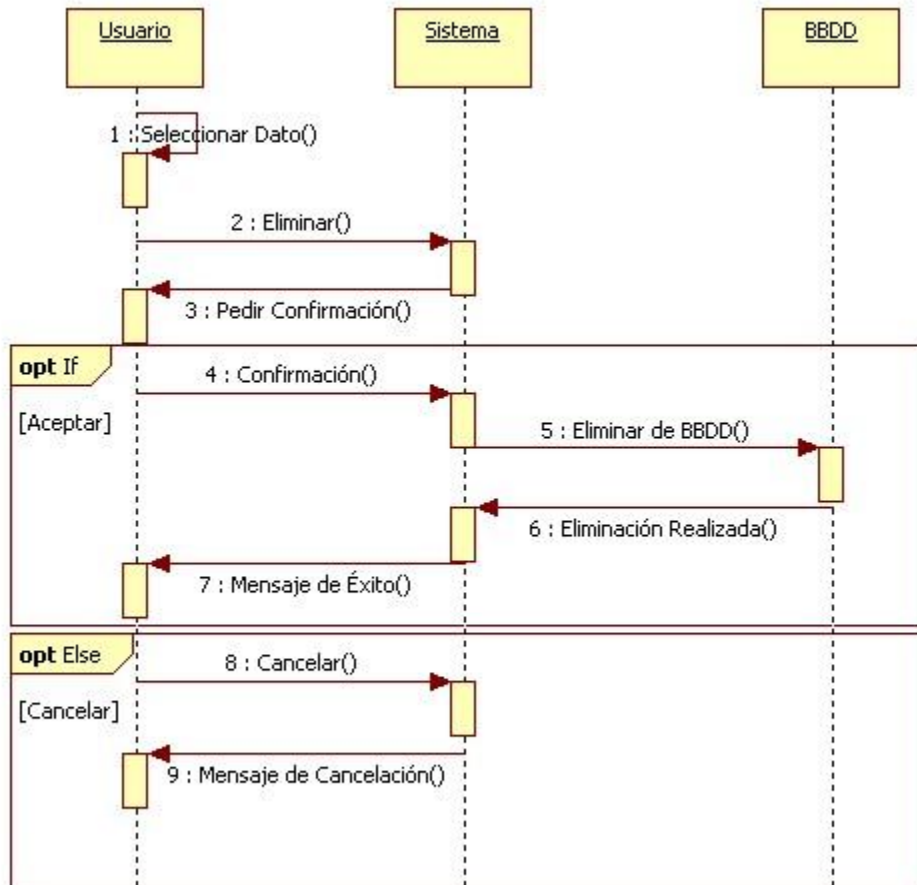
Usuario

Sistema

BBDD

1 : Seleccionar Dato()

2 : Eliminar()

3 : Pedir Confirmación()

opt If

[Aceptar]

4 : Confirmación()

5 : Eliminar de BBDD()

6 : Eliminación Realizada()

7 : Mensaje de Éxito()

opt Else

[Cancelar]

8 : Cancelar()

9 : Mensaje de Cancelación()